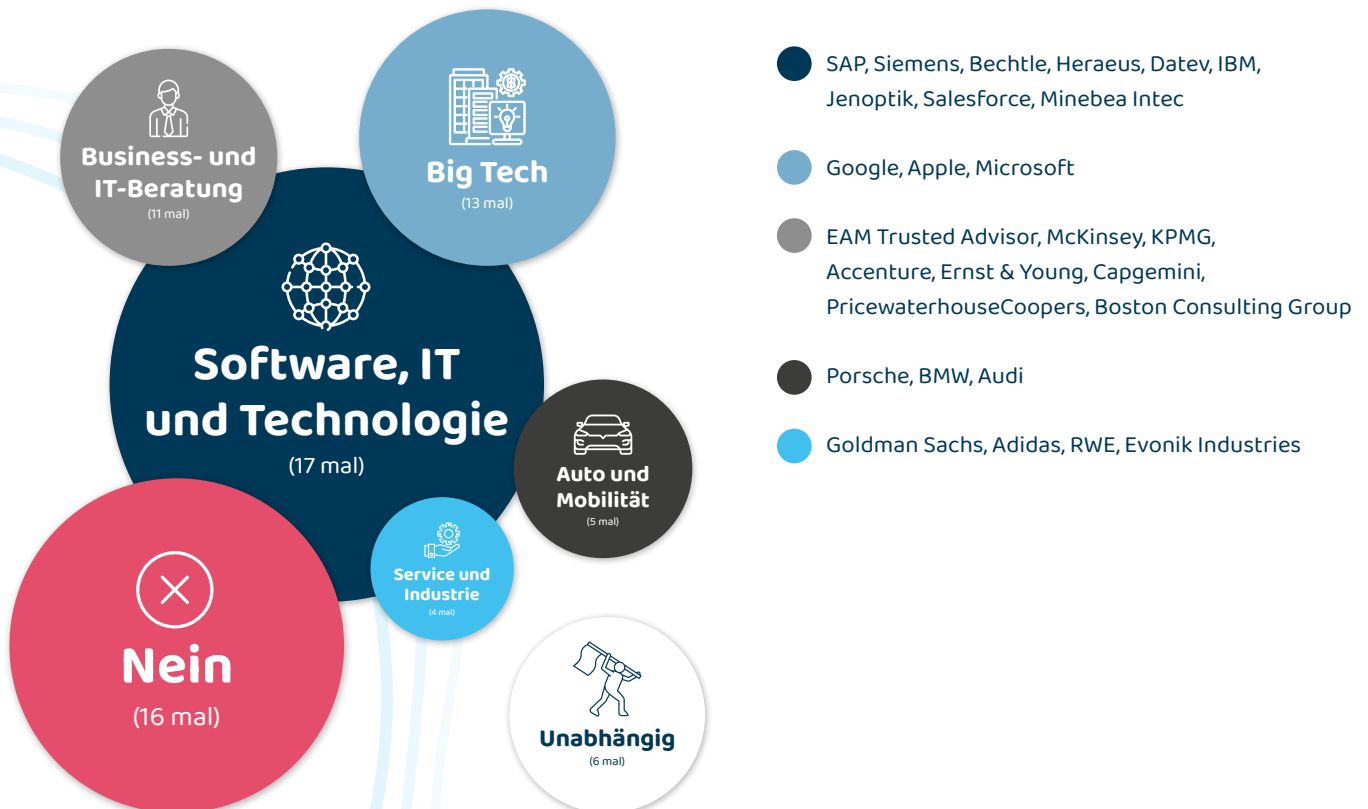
Business- und IT-Beratung
(11 mal)

Big Tech
(13 mal)

Software, IT und Technologie
(17 mal)

Auto und Mobilität
(5 mal)

Service und Industrie
(4 mal)

Nein
(16 mal)

Unabhängig
(6 mal)

SAP, Siemens, Bechtle, Heraeus, Datev, IBM, Jenoptik, Salesforce, Minebea Intec

Google, Apple, Microsoft

EAM Trusted Advisor, McKinsey, KPMG, Accenture, Ernst & Young, Capgemini, PricewaterhouseCoopers, Boston Consulting Group

Porsche, BMW, Audi

Goldman Sachs, Adidas, RWE, Evonik Industries